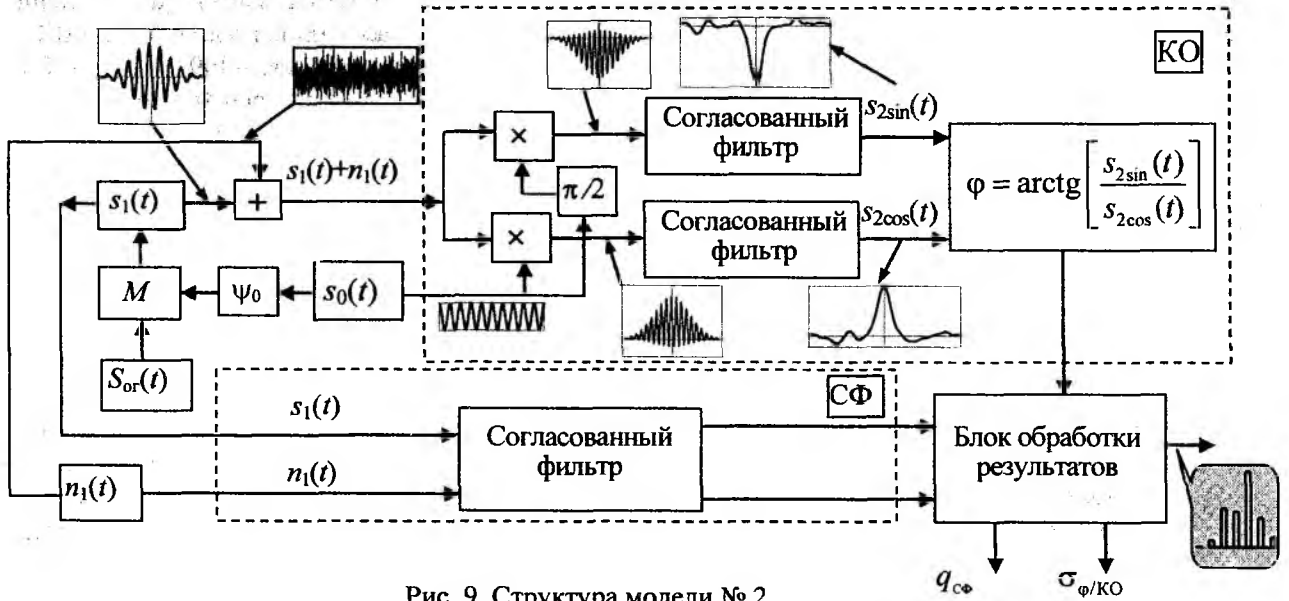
КО

$s_1(t)+n_1(t)$

$s_1(t)$

+

×

$\pi/2$

×

Согласованный фильтр

$s_{2\sin}(t)$

Согласованный фильтр

$s_{2\cos}(t)$

$\varphi = \text{arctg}\left[\frac{s_{2\sin}(t)}{s_{2\cos}(t)}\right]$

$M$

$\psi_0$

$s_0(t)$

$S_{\text{ог}}(t)$

СФ

$s_1(t)$

Согласованный фильтр

$n_1(t)$

$n_1(t)$

Блок обработки результатов

$q_{\text{сф}}$

$\sigma_{\varphi/\text{КО}}$

Рис. 9. Структура модели № 2